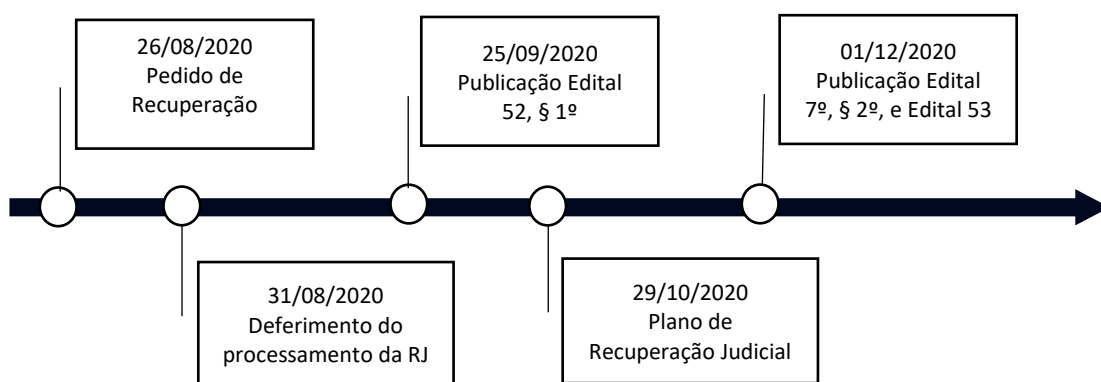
26/08/2020
Pedido de Recuperação

31/08/2020
Deferimento do processamento da RJ

25/09/2020
Publicação Edital 52, § 1º

29/10/2020
Plano de Recuperação Judicial

01/12/2020
Publicação Edital 7º, § 2º, e Edital 53